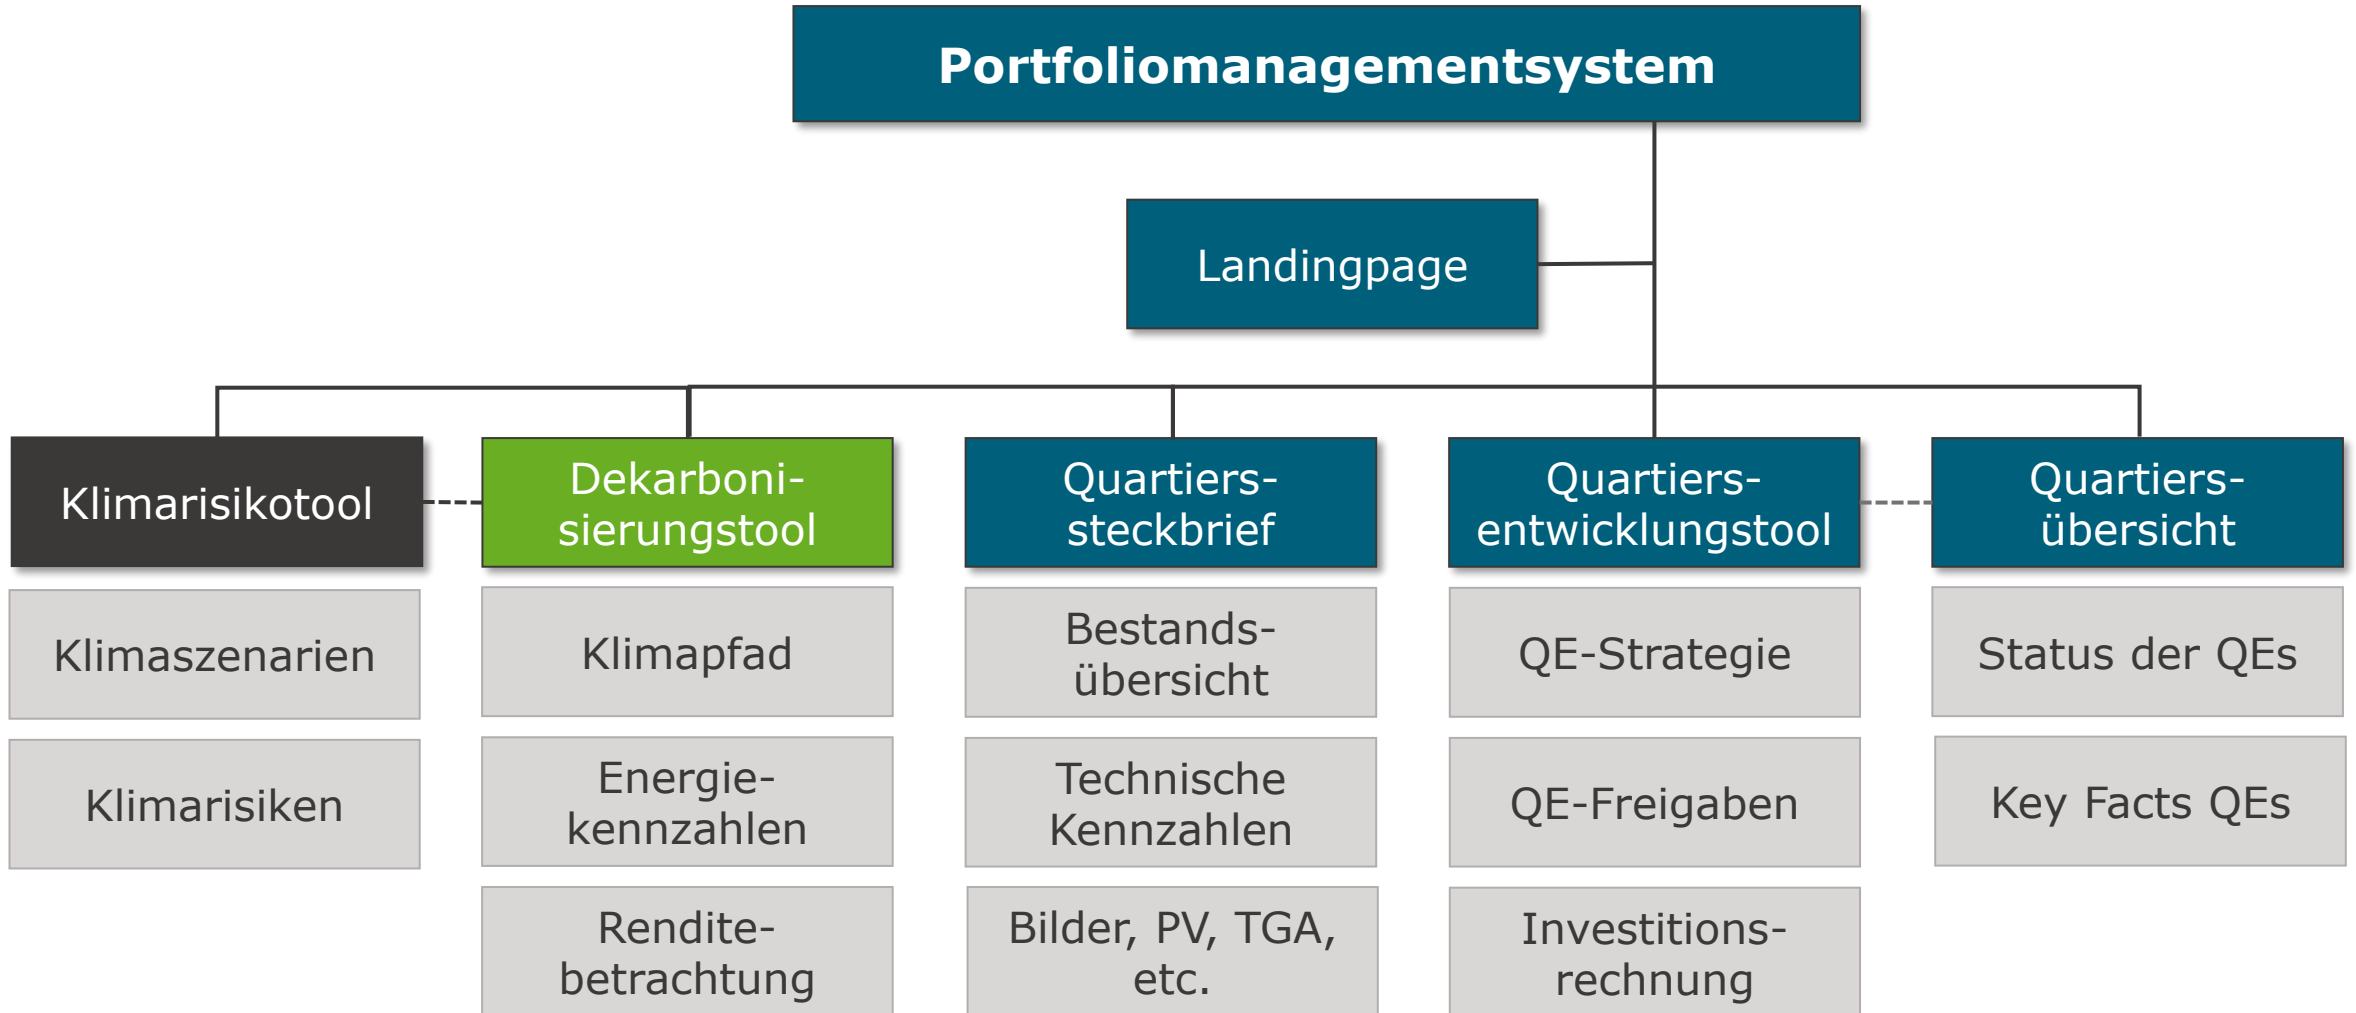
Portfoliomanagementsystem

Landingpage

Klimarisikotool

Klimaszenarien

Klimarisiken

Dekarbonisierungstool

Klimapfad

Energiekennzahlen

Renditebetrachtung

Quartierssteckbrief

Bestandsübersicht

Technische Kennzahlen

Bilder, PV, TGA, etc.

Quartiersentwicklungstool

QE-Strategie

QE-Freigaben

Investitionsrechnung

Quartiersübersicht

Status der QEs

Key Facts QEs